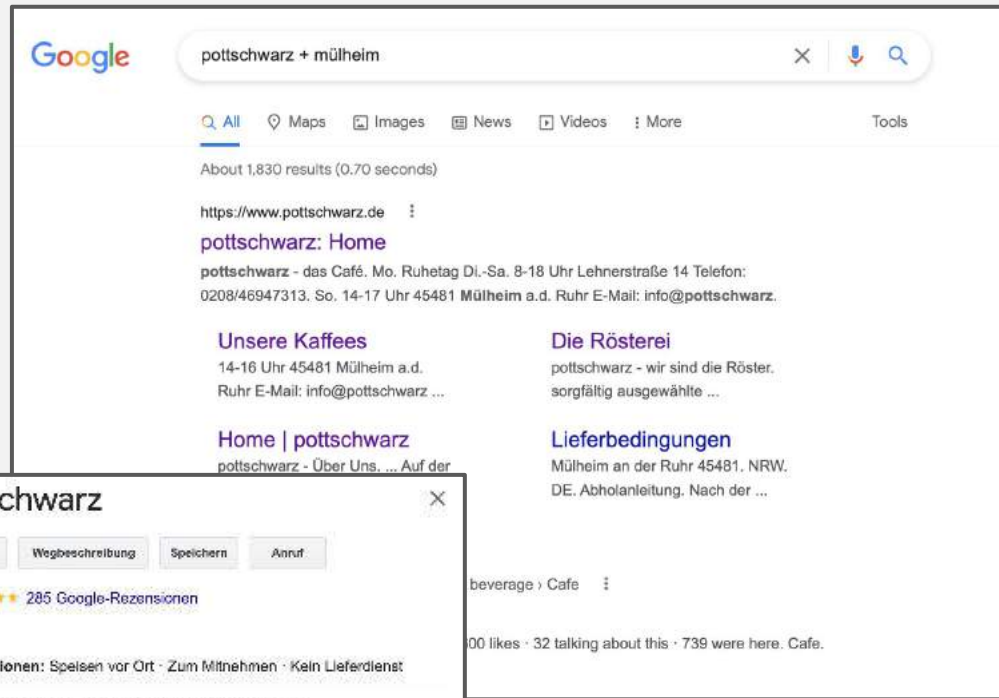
Google

pottschwarz + mülheim

All Maps Images News Videos More Tools

About 1,830 results (0.70 seconds)

https://www.pottschwarz.de

pottschwarz: Home

**pottschwarz** - das Café. Mo. Ruhetag Di.-Sa. 8-18 Uhr Lehnerstraße 14 Telefon: 0208/46947313. So. 14-17 Uhr 45481 **Mülheim** a.d. Ruhr E-Mail: info@**pottschwarz**.

Unsere Kaffees
14-16 Uhr 45481 Mülheim a.d. Ruhr E-Mail: info@pottschwarz ...

Die Rösterei
pottschwarz - wir sind die Röster. sorgfältig ausgewählte ...

Home | pottschwarz
pottschwarz - Über Uns. ... Auf der

Lieferbedingungen
Mülheim an der Ruhr 45481. NRW. DE. Abholanleitung. Nach der ...

beverage › Cafe

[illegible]00 likes · 32 talking about this · 739 were here. Cafe.

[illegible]chwarz

Wegbeschreibung Speichern Anruf

285 Google-Rezensionen

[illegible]ionen: Speisen vor Ort · Zum Mitnehmen · Kein Lieferdienst